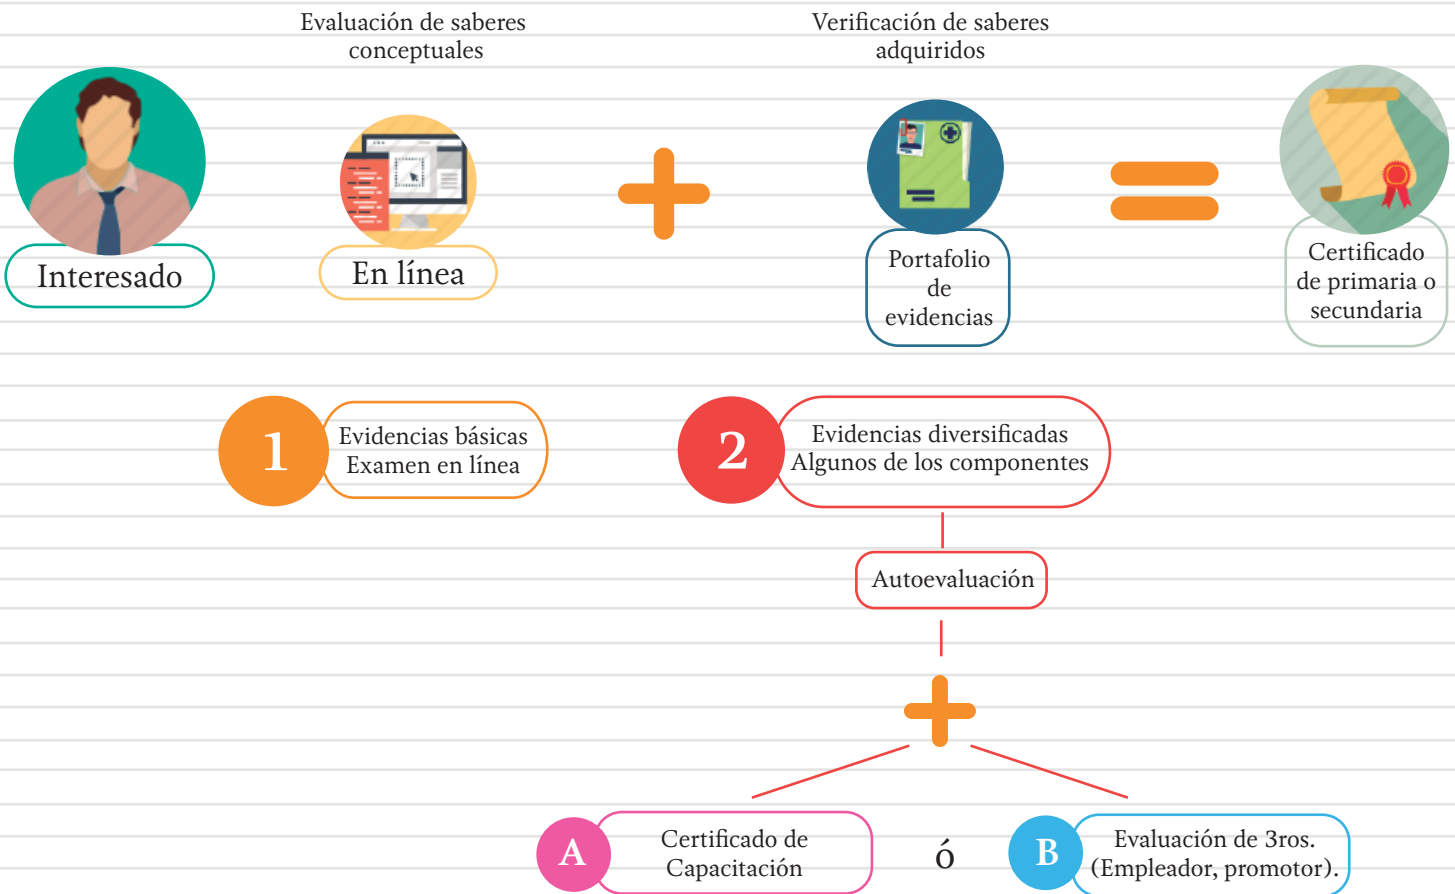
Evaluación de saberes conceptuales

Verificación de saberes adquiridos

Interesado

En línea

Portafolio de evidencias

Certificado de primaria o secundaria

1

Evidencias básicas
Examen en línea

2

Evidencias diversificadas
Algunos de los componentes

Autoevaluación

A

Certificado de Capacitación

ó

B

Evaluación de 3ros. (Empleador, promotor).